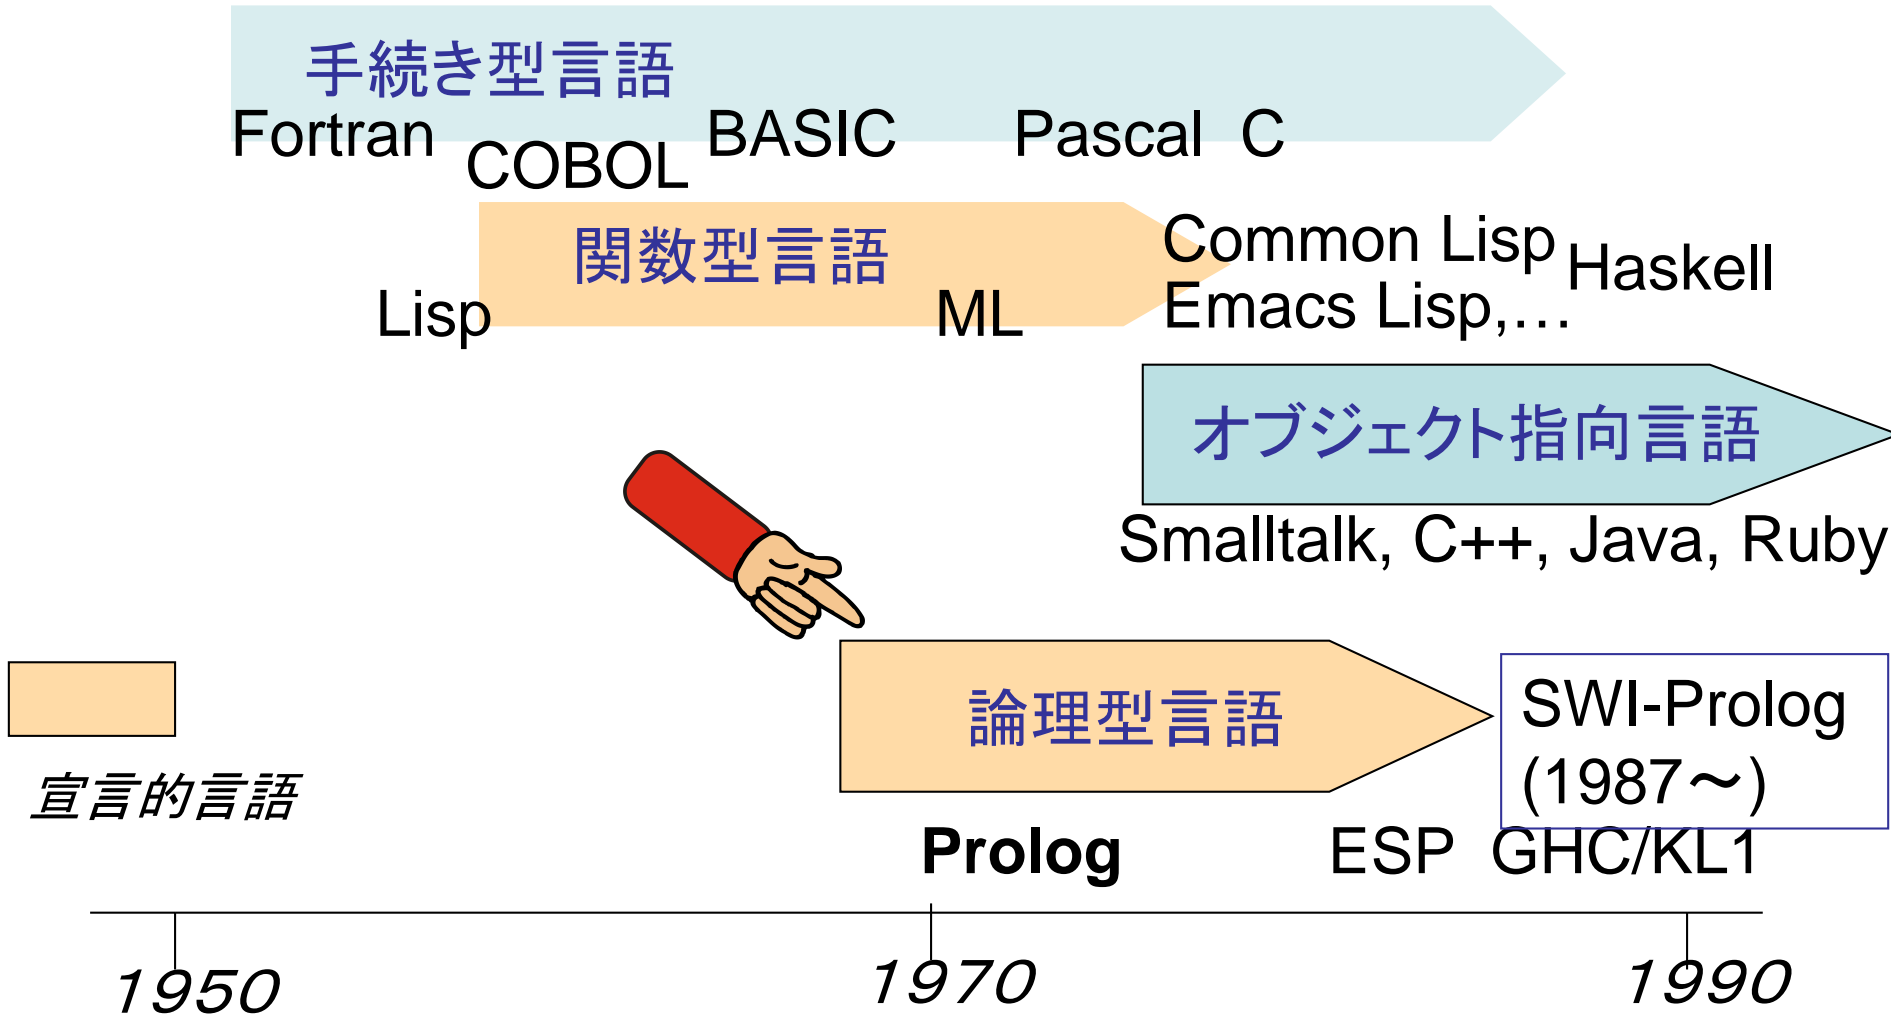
手続き型言語
Fortran COBOL BASIC Pascal C

関数型言語
Lisp ML
Common Lisp
Emacs Lisp,…
Haskell

オブジェクト指向言語
Smalltalk, C++, Java, Ruby

宣言的言語

論理型言語
Prolog ESP GHC/KL1

SWI-Prolog (1987～)

1950 1970 1990